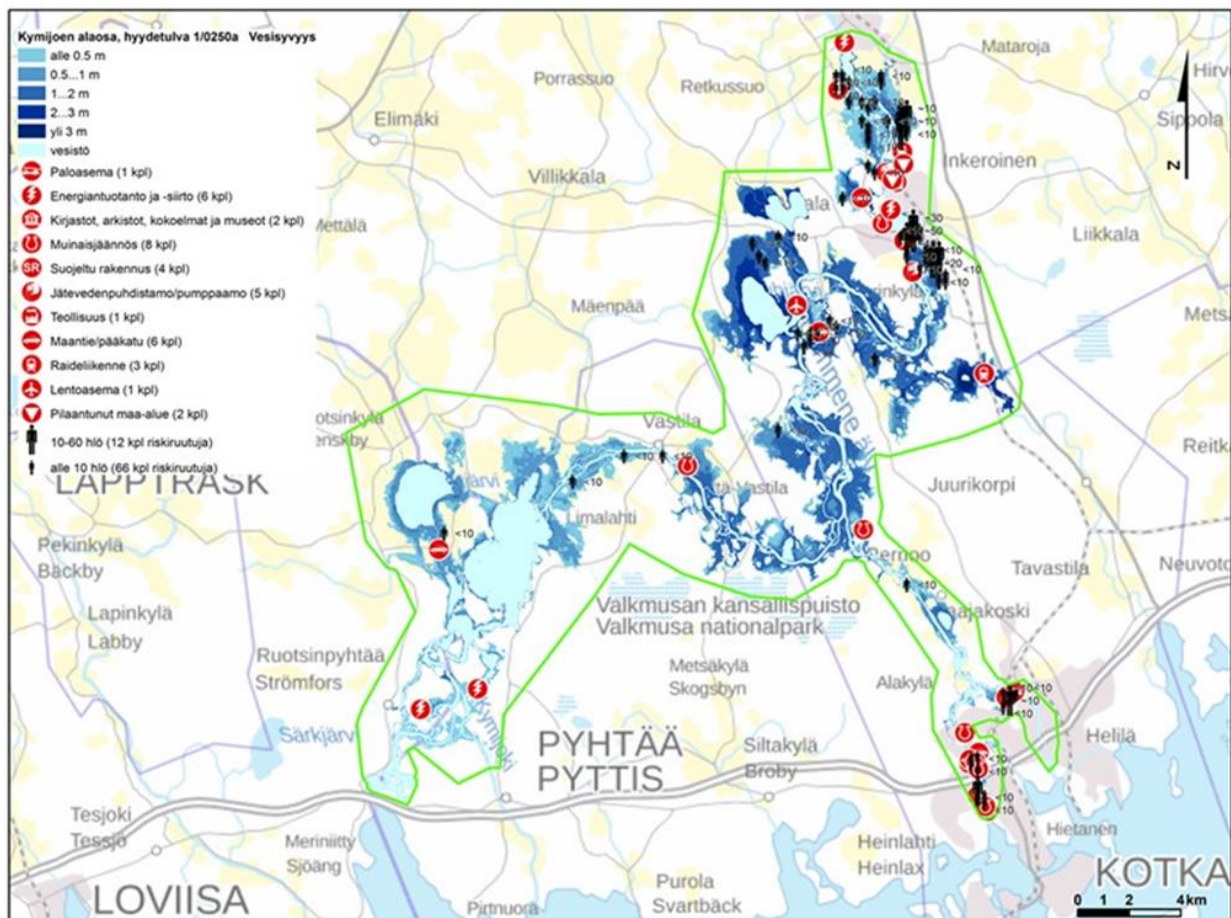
Kymijoen alaosa, hyydetulva 1/0250a Vesisyvyys
alle 0.5 m
0.5...1 m
1...2 m
2...3 m
yli 3 m
vesistö
Paloasema (1 kpl)
Energiantuotanto ja -siirto (6 kpl)
Kirjastot, arkistot, kokoelmat ja museot (2 kpl)
Muinaisjäännös (8 kpl)
SR Suojeltu rakennus (4 kpl)
Jätevedenpuhdistamo/pumppaamo (5 kpl)
Teollisuus (1 kpl)
Maantie/pääkatu (6 kpl)
Raideliikenne (3 kpl)
Lentoasema (1 kpl)
Pilaantunut maa-alue (2 kpl)
10-60 hlö (12 kpl riskiruutuja)
alle 10 hlö (66 kpl riskiruutuja)

Porrassuo
Retkussuo
Mataroja
Hirv
Sippola
Elimäki
Inkeroinen
Villikkala
Mettälä
Liikkala
Mäenpää
Metsä
Reitk
otsinkylä
ensby
Vastila
LAPPTRÄSK
Juurikorpi
Limalahti
Pekinkylä
Backby
Tavastila
Neuvoto
Valkmusan kansallispuisto
Valkmusa nationalpark
Lapinkylä
Labby
Ruotsinpyhtää
Strömfors
Metsäkylä
Skogsbyn
Alakylä
Särkijärvi
PYHTÄÄ
PYTTIS
Siltakylä
Broby
Helilä
Tesjoki
Tessjö
Meriniitty
Sjöang
Heinlahti
Heinlax
Hietanen
LOVIISA
Purola
Svartbäck
Pirtnuora
KOTKA
<10
10-60
0 1 2 4 km
N